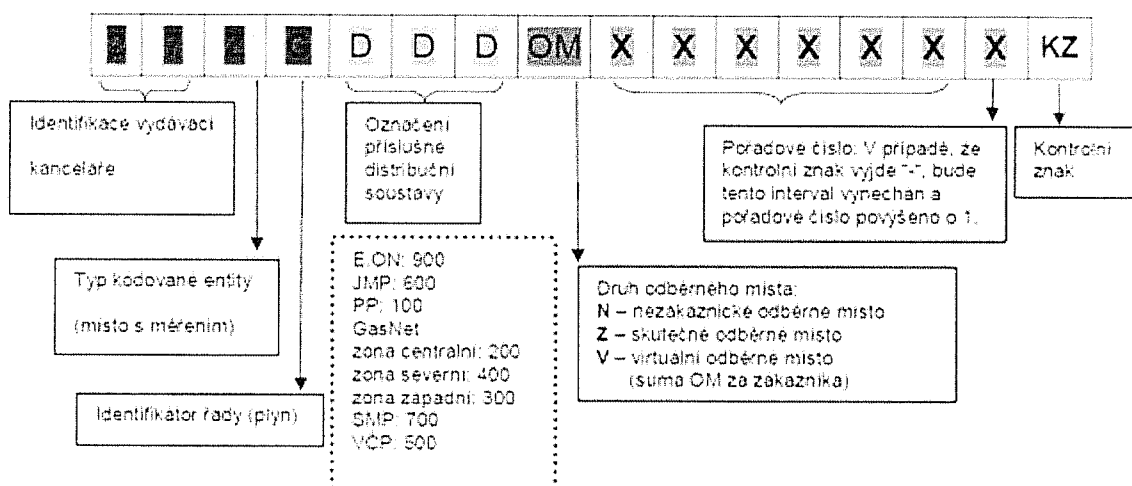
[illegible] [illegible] Z G D D D OM X X X X X X X KZ

Identifikace vydávací kanceláře

Označení příslušné distribuční soustavy

Pořadové číslo: V případě, že kontrolní znak vyjde "-", bude tento interval vynechán a pořadové číslo povýšeno o 1.

Kontrolní znak

Typ kódované entity (místo s měřením)

E.ON: 900
JMP: 600
PP: 100
GasNet
zóna centrální: 200
zóna severní: 400
zóna západní: 300
SMP: 700
VČP: 500

Druh odběrného místa:
N – nezákaznické odběrné místo
Z – skutečné odběrné místo
V – virtuální odběrné místo (suma OM za zákazníka)

Identifikátor řady (plyn)